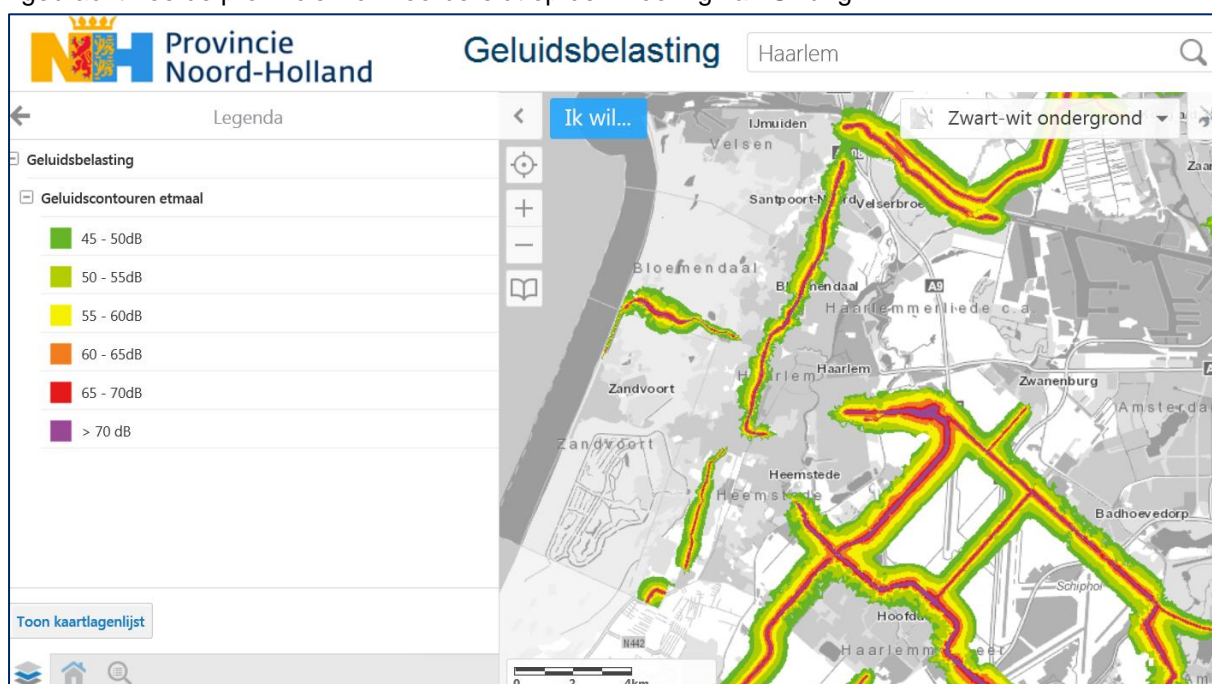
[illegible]

Provincie Noord-Holland

Geluidsbelasting

Haarlem

Legenda

Geluidsbelasting

Geluidscontouren etmaal

45 - 50dB

50 - 55dB

55 - 60dB

60 - 65dB

65 - 70dB

> 70 dB

Toon kaartlagenlijst

Ik wil...

Zwart-wit ondergrond

IJmuiden

Velsen

Santpoort-N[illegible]

Velserbroek

Zaan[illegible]

Bloemendaal

Bl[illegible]endaal

A9

Haarlemmerliede c.a.

Haarlem

Haarlem

Zwanenburg

Zandvoort

Zandvoort

Amsterda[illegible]

Heemstede

Heemstede

Badhoevedorp

Schiphol

Hoofdd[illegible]

Haarlemm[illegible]eer

N442

0 2 4km